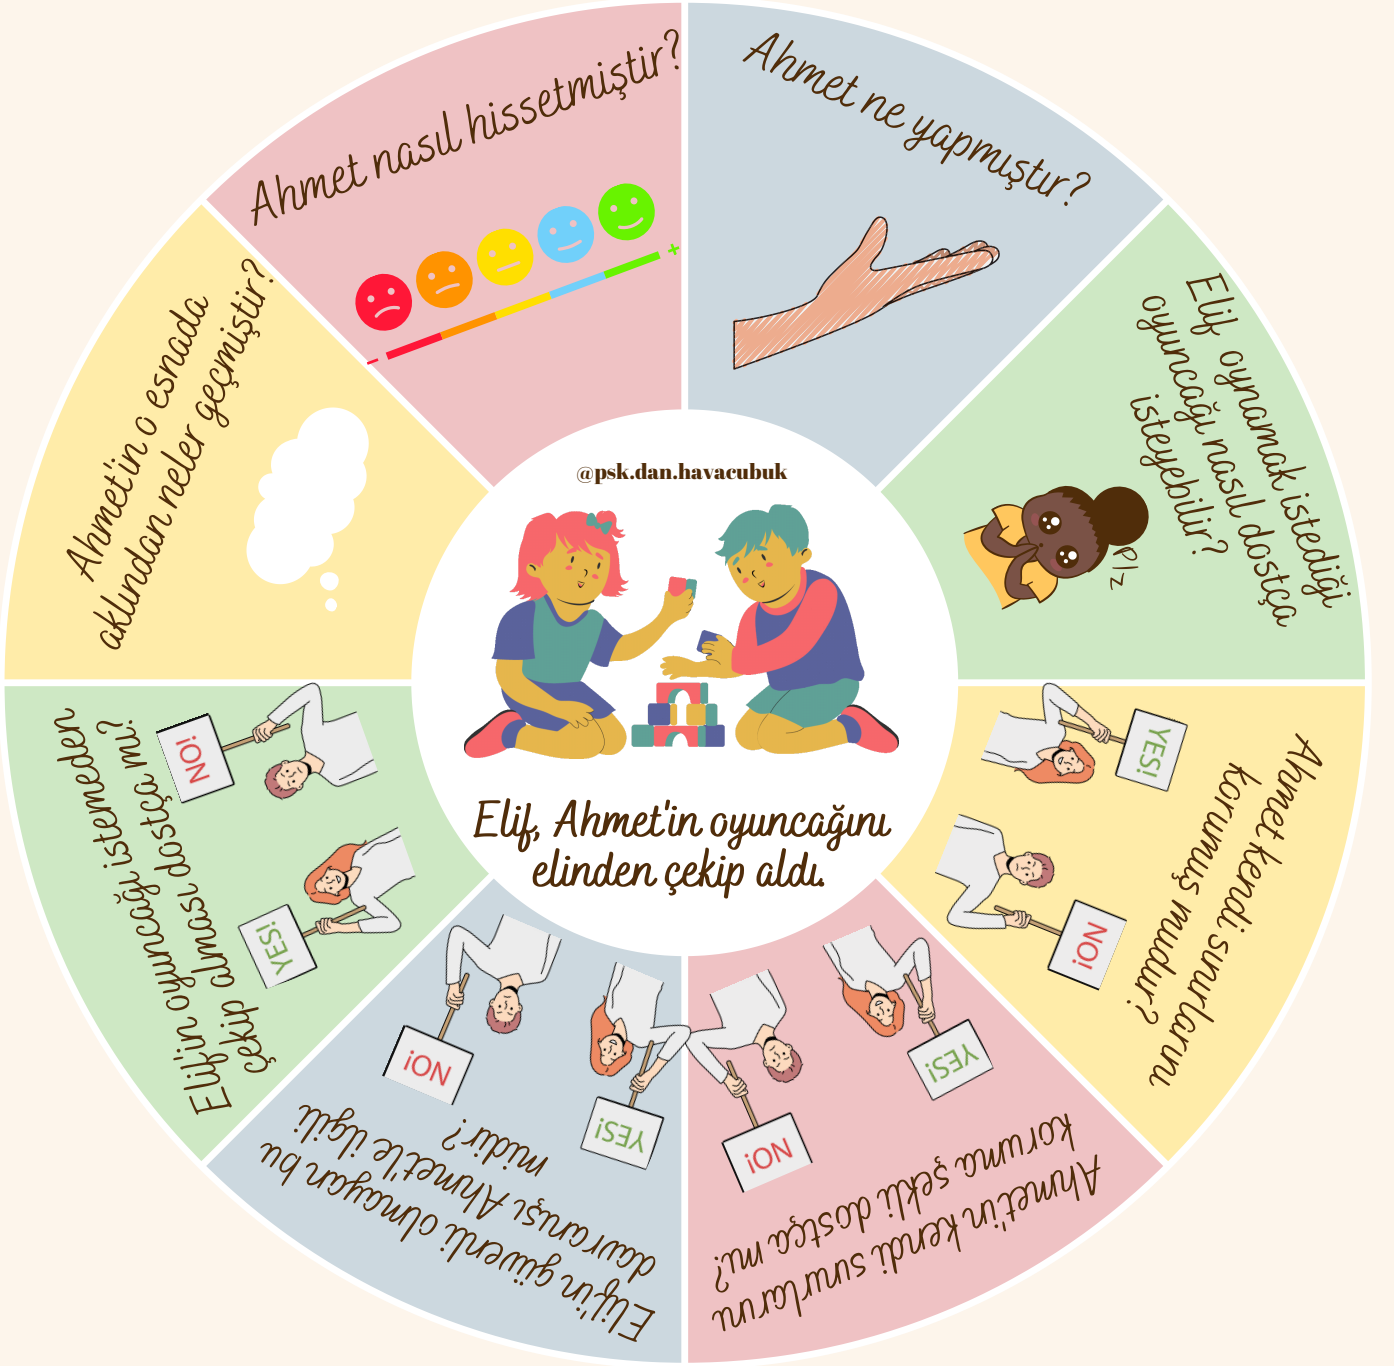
Ahmet nasıl hissetmiştir?

Ahmet ne yapmıştır?

Elif oynamak istediği oyuncağı nasıl dostça isteyebilir?

Plz

Ahmet kendi sınırlarını korumuş mudur?

YES!

NO!

Ahmet'in kendi sınırlarını koruma şekli dostça mı?

YES!

NO!

Elif'in güvenli olmayan bu davranışı Ahmet'le ilgili midir?

YES!

NO!

Elif'in oyuncağı istemeden çekip alması dostça mı?

NO!

YES!

Ahmet'in o esnada aklından neler geçmiştir?

@psk.dan.havacubuk

Elif, Ahmet'in oyuncağını elinden çekip aldı.